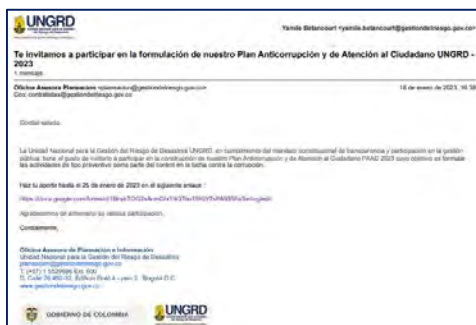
UNGRD

Yamile Betancourt <yamile.betancourt@gestiondelriesgo.gov.co>

Te invitamos a participar en la formulación de nuestro Plan Anticorrupción y de Atención al Ciudadano UNGRD - 2023

1 mensaje

Oficina Asesora Planeacion <planeacion@gestiondelriesgo.gov.co>
Cco: contralorias@gestiondelriesgo.gov.co

18 de enero de 2023, 16:58

Cordial saludo.

La Unidad Nacional para la Gestión del Riesgo de Desastres UNGRD, en cumplimiento del mandato constitucional de transparencia y participación en la gestión pública, tiene el gusto de invitarlo a participar en la construcción de nuestro Plan Anticorrupción y de Atención al Ciudadano PAAC 2023 cuyo objetivo es formular las actividades de tipo preventivo como parte del control en la lucha contra la corrupción.

Haz tu aporte hasta el 25 de enero de 2023 en el siguiente enlace :

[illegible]

Agradecemos su atención y valiosa participación.

Cordialmente,

Oficina Asesora de Planeación e Información
Unidad Nacional para la Gestión del Riesgo de Desastres
planeacion@gestiondelriesgo.gov.co
T: (+57) 1 5529696 Ext. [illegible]
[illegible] Bogotá D.C.
www.gestiondelriesgo.gov.co

GOBIERNO DE COLOMBIA

UNGRD